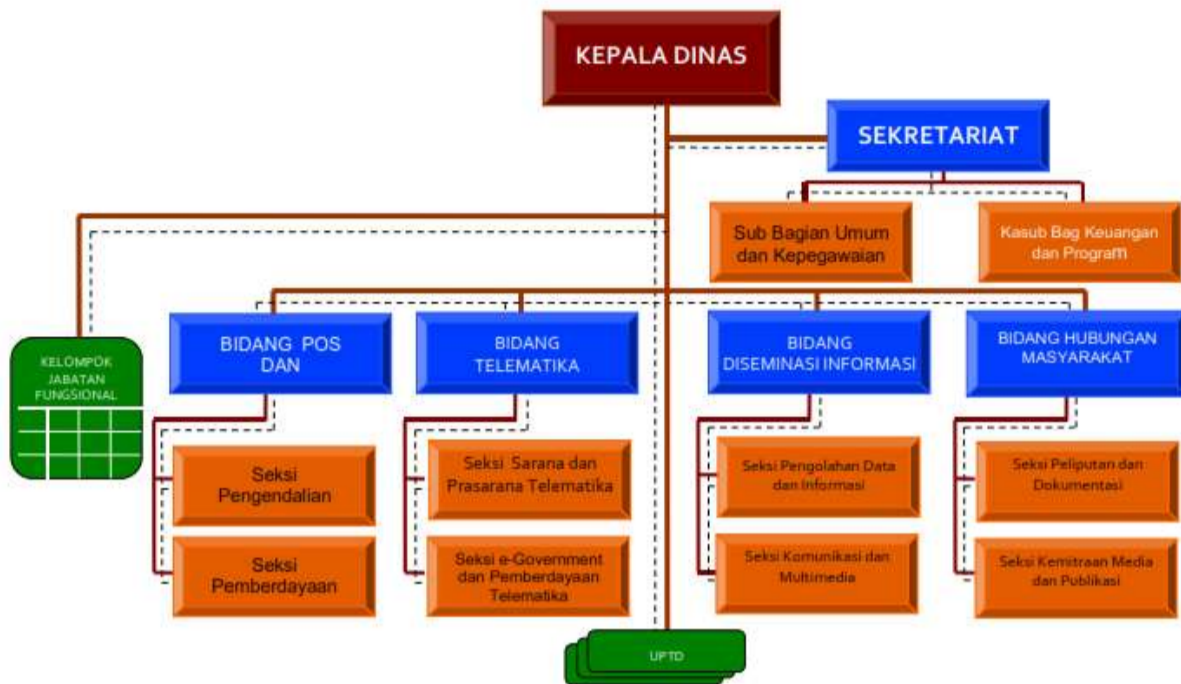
KEPALA DINAS

SEKRETARIAT

Sub Bagian Umum dan Kepegawaian

Kasub Bag Keuangan dan Program

KELOMPOK JABATAN FUNGSIONAL

BIDANG POS DAN

Seksi Pengendalian

Seksi Pemberdayaan

BIDANG TELEMATIKA

Seksi Sarana dan Prasarana Telematika

Seksi e-Government dan Pemberdayaan Telematika

BIDANG DISEMINASI INFORMASI

Seksi Pengolahan Data dan Informasi

Seksi Komunikasi dan Multimedia

BIDANG HUBUNGAN MASYARAKAT

Seksi Peliputan dan Dokumentasi

Seksi Kemitraan Media dan Publikasi

UPTD